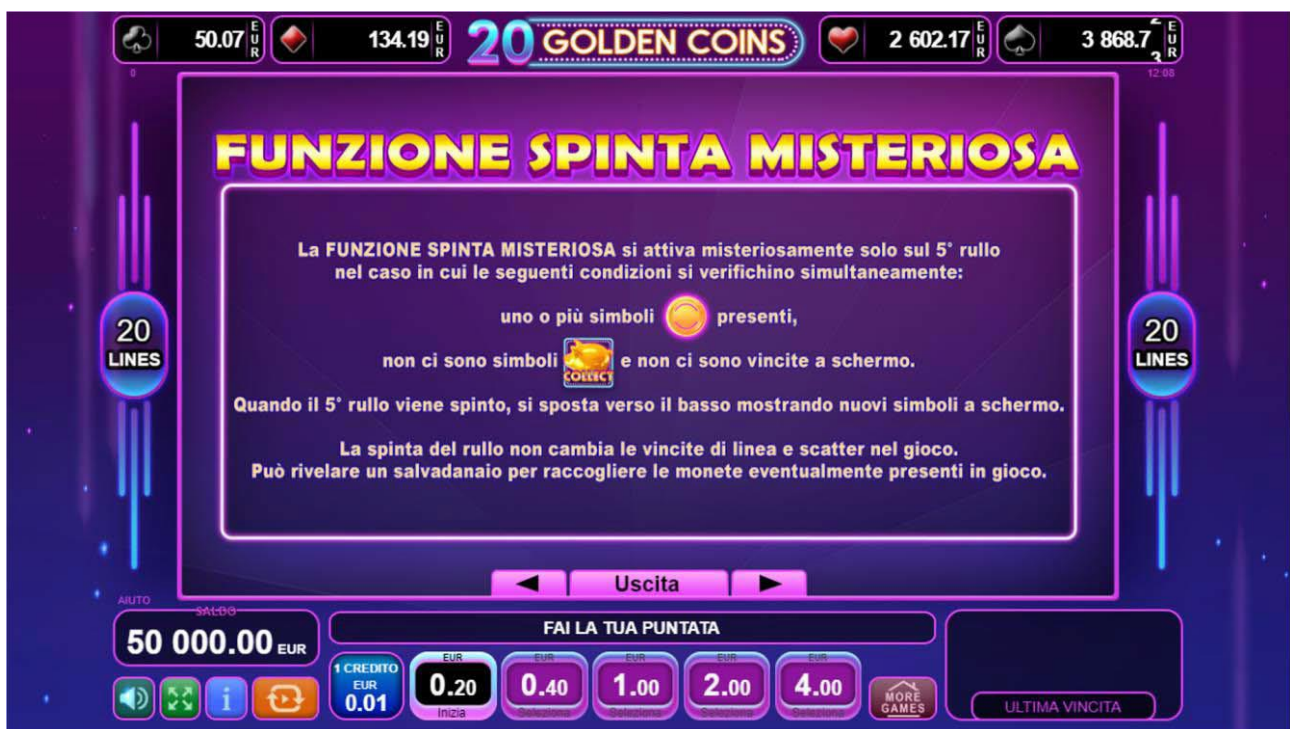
50.07 EUR
134.19 EUR
20 GOLDEN COINS
2 602.17 EUR
3 868.7 EUR
0
12:08

FUNZIONE SPINTA MISTERIOSA

20 LINES

20 LINES

La FUNZIONE SPINTA MISTERIOSA si attiva misteriosamente solo sul 5° rullo nel caso in cui le seguenti condizioni si verifichino simultaneamente:

uno o più simboli presenti,

non ci sono simboli COLLECT e non ci sono vincite a schermo.

Quando il 5° rullo viene spinto, si sposta verso il basso mostrando nuovi simboli a schermo.

La spinta del rullo non cambia le vincite di linea e scatter nel gioco.
Può rivelare un salvadanaio per raccogliere le monete eventualmente presenti in gioco.

◄ Uscita ►

AIUTO
SALDO
50 000.00 EUR

FAI LA TUA PUNTATA

1 CREDITO EUR 0.01

EUR 0.20 Inizia
EUR 0.40 Selezione
EUR 1.00 Selezione
EUR 2.00 Selezione
EUR 4.00 Selezione

MORE GAMES

ULTIMA VINCITA